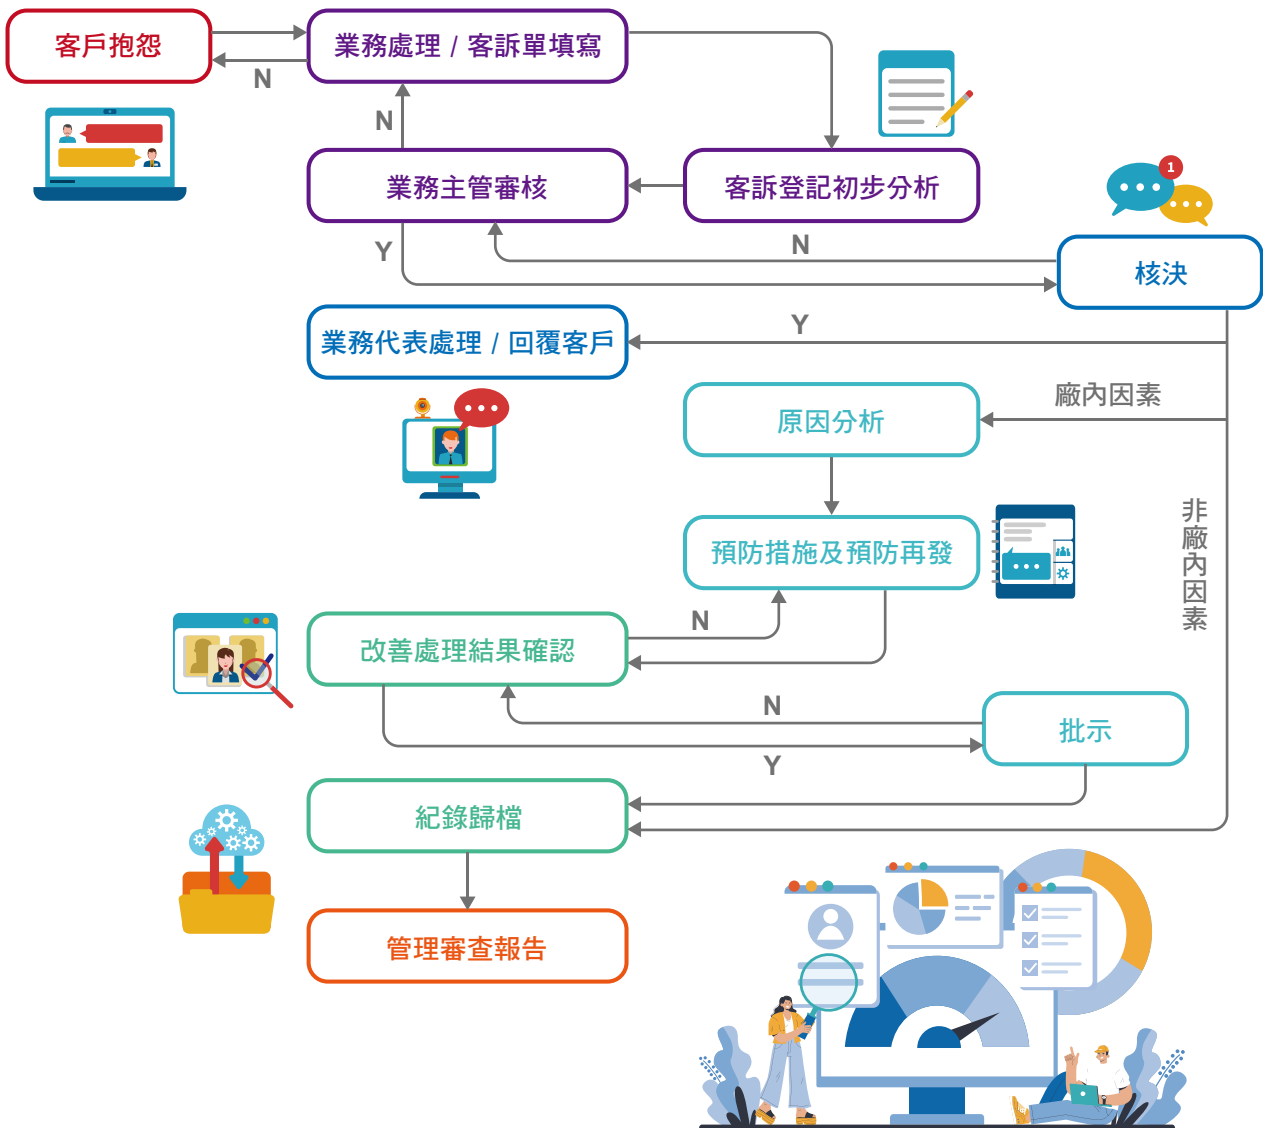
客戶抱怨

業務處理 / 客訴單填寫

N

N

業務主管審核

客訴登記初步分析

Y

N

核決

業務代表處理 / 回覆客戶

Y

廠內因素

原因分析

非廠內因素

預防措施及預防再發

N

改善處理結果確認

N

批示

Y

紀錄歸檔

管理審查報告